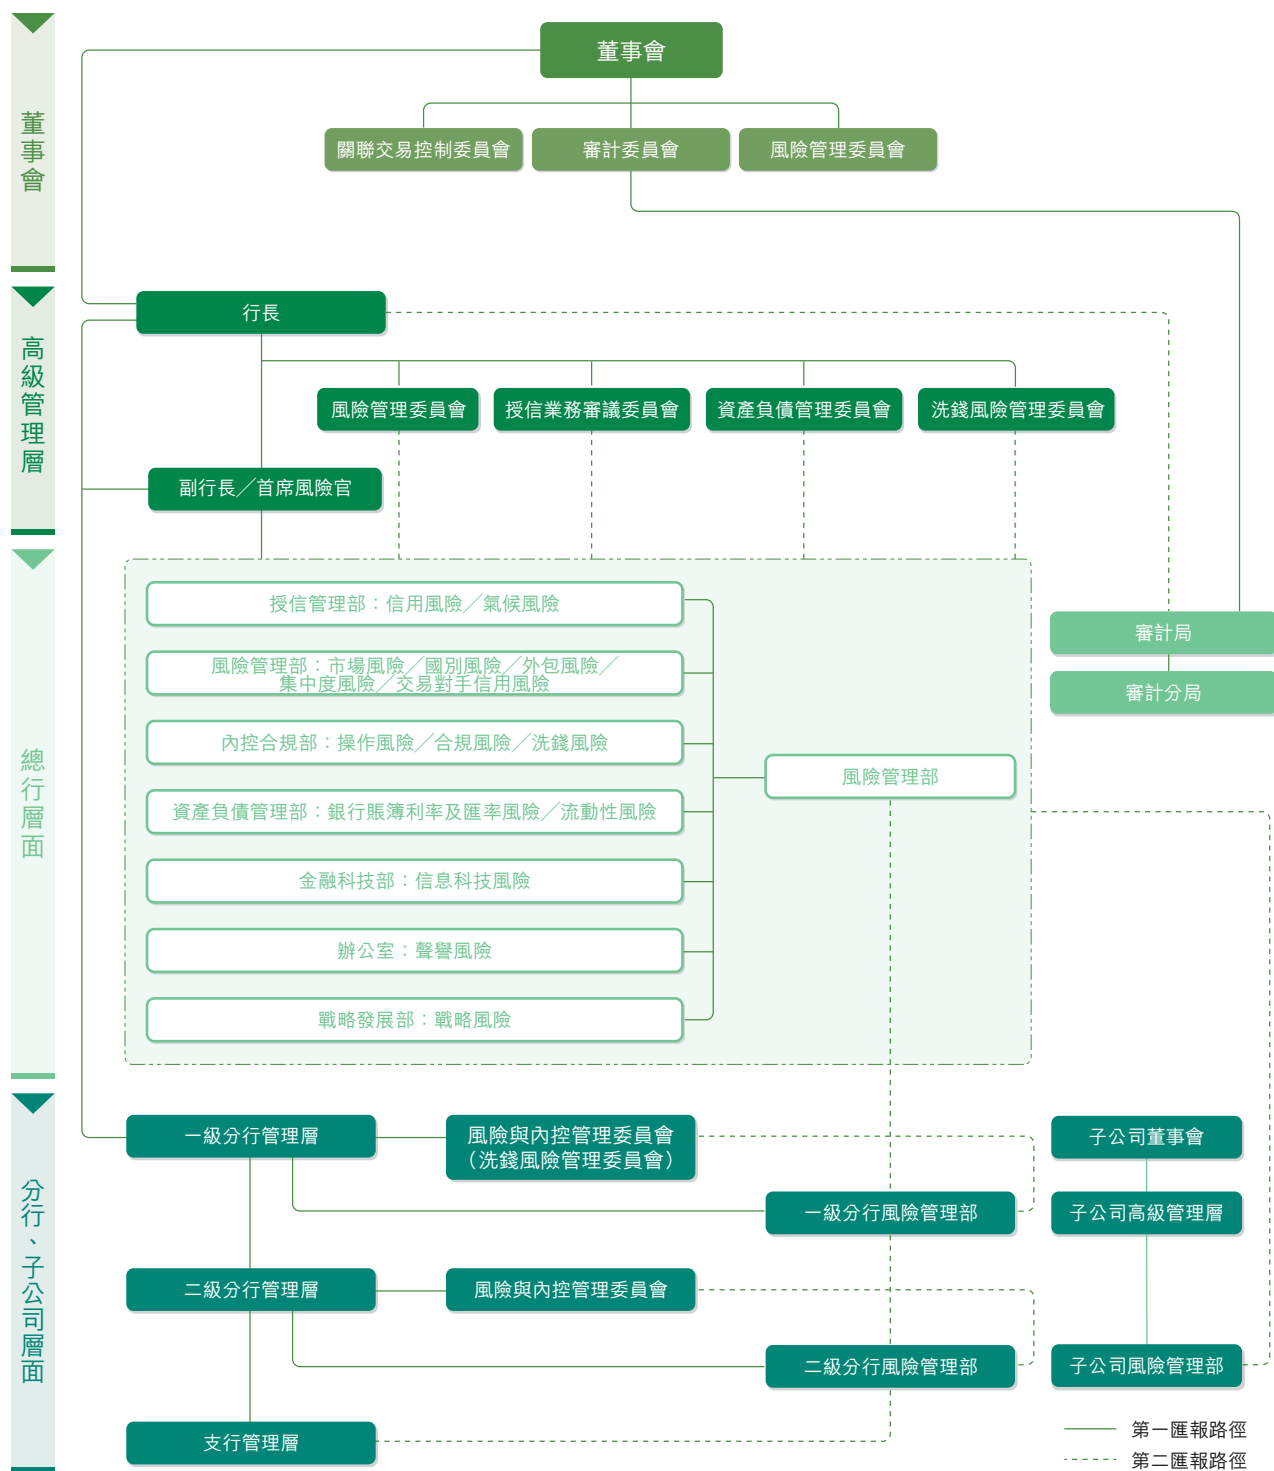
董事會

董事會

關聯交易控制委員會
審計委員會
風險管理委員會

高級管理層

行長

風險管理委員會
授信業務審議委員會
資產負債管理委員會
洗錢風險管理委員會

副行長／首席風險官

總行層面

授信管理部：信用風險／氣候風險
風險管理部：市場風險／國別風險／外包風險／集中度風險／交易對手信用風險
內控合規部：操作風險／合規風險／洗錢風險
資產負債管理部：銀行賬簿利率及匯率風險／流動性風險
金融科技部：信息科技風險
辦公室：聲譽風險
戰略發展部：戰略風險

風險管理部

審計局
審計分局

分行、子公司層面

一級分行管理層
風險與內控管理委員會（洗錢風險管理委員會）
一級分行風險管理部
二級分行管理層
風險與內控管理委員會
二級分行風險管理部
支行管理層

子公司董事會
子公司高級管理層
子公司風險管理部

第一匯報路徑
第二匯報路徑